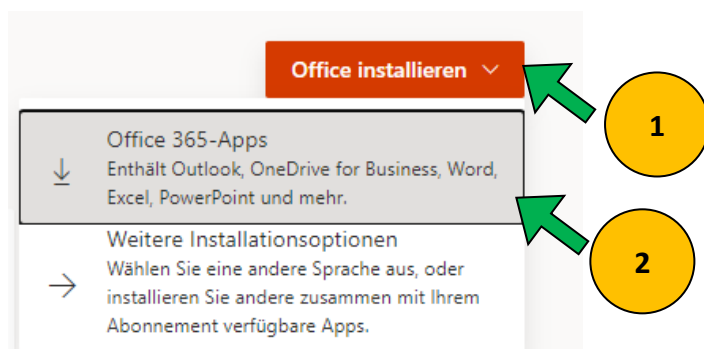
Office installieren

Office 365-Apps
Enthält Outlook, OneDrive for Business, Word, Excel, PowerPoint und mehr.

Weitere Installationsoptionen
Wählen Sie eine andere Sprache aus, oder installieren Sie andere zusammen mit Ihrem Abonnement verfügbare Apps.

1

2